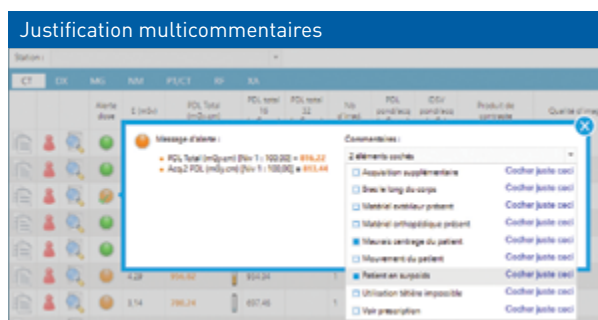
Justification multicommentaires

Station :

CT DX MG NM PUCT RF XA

Alerte dose

Message d'alerte :

PDL Total (mGy.cm) (Niv 1 : 100,00) = 816,22
Acq.2 PDL (mGy.cm) (Niv 1 : 100,00) = 653,44

Commentaires :

2 éléments cochés

| | |
|---|---|
| Acquisition supplémentaire | Cocher juste ceci |
| Bras le long du corps | Cocher juste ceci |
| Matériel extérieur présent | Cocher juste ceci |
| Matériel orthopédique présent | Cocher juste ceci |
| Mauvais centrage du patient | Cocher juste ceci |
| Mouvement du patient | Cocher juste ceci |
| Patient en surpoids | Cocher juste ceci |
| Utilisation têtière impossible | Cocher juste ceci |
| Voir prescription | Cocher juste ceci |

4,28 906,82 934,34

3,14 286,24 657,46